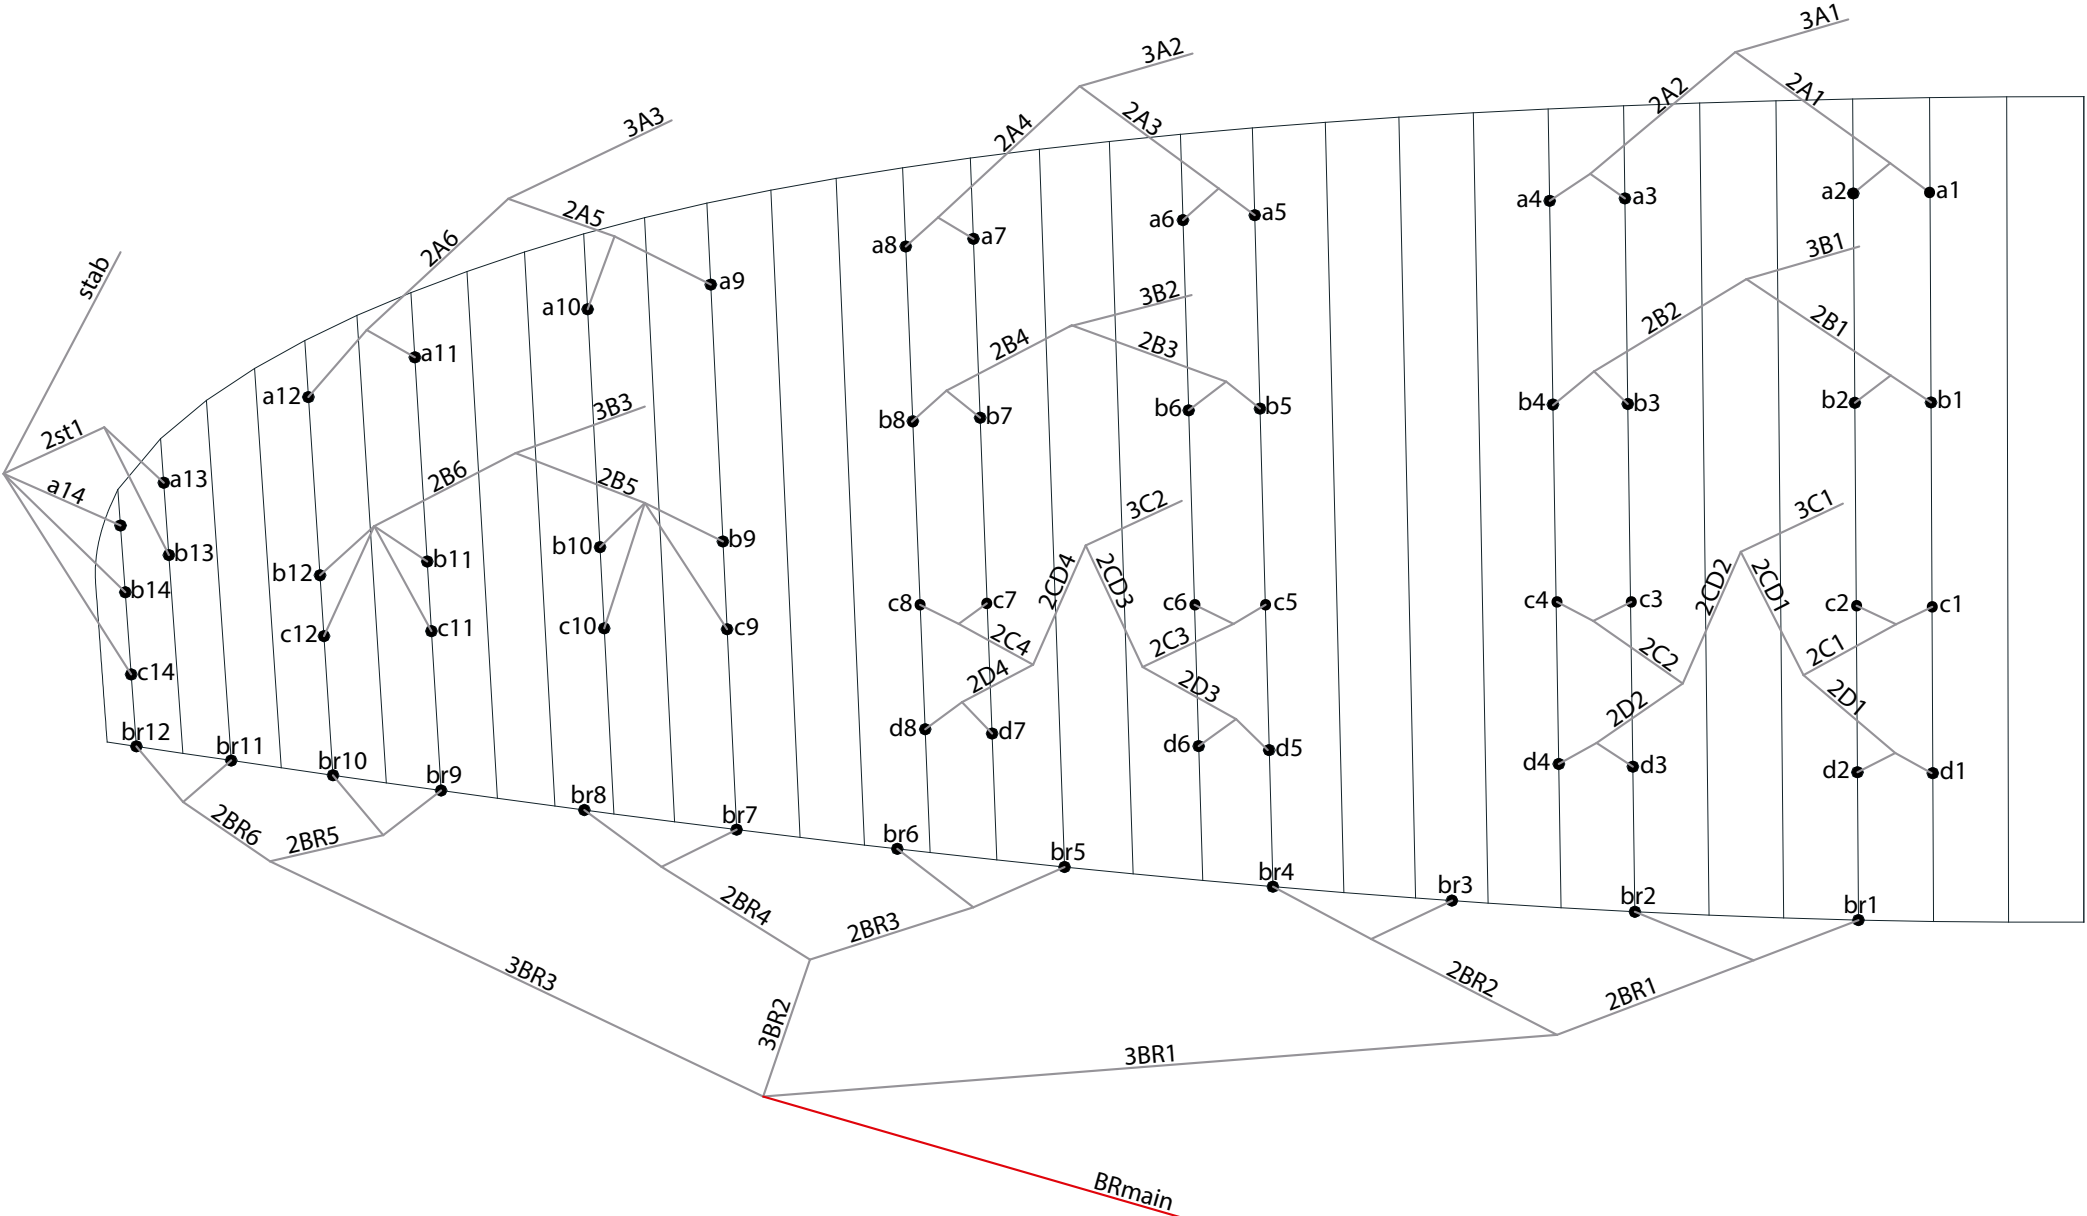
3A1
3A2
2A2
2A1
3A3
2A4
2A3
a4
a3
a2
a1
2A5
2A6
a6
a5
a8
a7
3B1
a9
a10
stab
3B2
2B2
2B1
a11
2B4
2B3
a12
3B3
b4
b3
b2
b1
b6
b5
b8
b7
2st1
2B6
a13
a14
2B5
3C2
3C1
b10
b9
b13
b12
b11
2CD4
2CD3
2CD2
2CD1
b14
c8
c7
c6
c5
c4
c3
c2
c1
c12
c11
c10
c9
2C4
2C3
2C2
2C1
c14
2D4
2D3
2D2
2D1
d8
d7
d6
d5
d4
d3
d2
d1
br12
br11
br10
br9
br8
br7
br6
br5
br4
br3
br2
br1
2BR6
2BR5
2BR4
2BR3
2BR2
2BR1
3BR3
3BR2
3BR1
BRmain